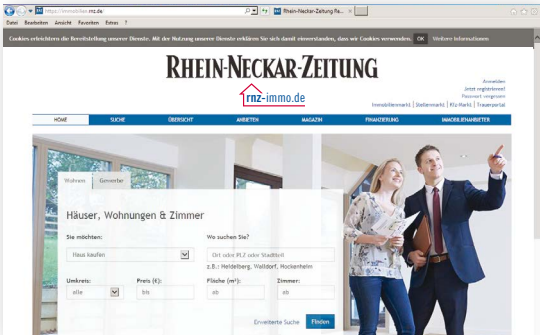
https://immobilien.rnz.de
Rhein-Neckar-Zeitung Ra...

Datei Bearbeiten Ansicht Favoriten Extras ?

Cookies erleichtern die Bereitstellung unserer Dienste. Mit der Nutzung unserer Dienste erklären Sie sich damit einverstanden, dass wir Cookies verwenden. OK Weitere Informationen

RHEIN-NECKAR-ZEITUNG

rnz-immo.de

Anmelden
Jetzt registrieren!
Passwort vergessen

Immobilienmarkt | Stellenmarkt | Kfz-Markt | Trauerportal

HOME SUCHE ÜBERSICHT ANBIETEN MAGAZIN FINANZIERUNG IMMOBILIENANBIETER

Wohnen Gewerbe

Häuser, Wohnungen & Zimmer

Sie möchten:
Haus kaufen

Wo suchen Sie?
Ort oder PLZ oder Stadtteil
z.B.: Heidelberg, Walldorf, Hockenheim

Umkreis:
alle

Preis (€):
bis

Fläche (m²):
ab

Zimmer:
ab

Erweiterte Suche Finden